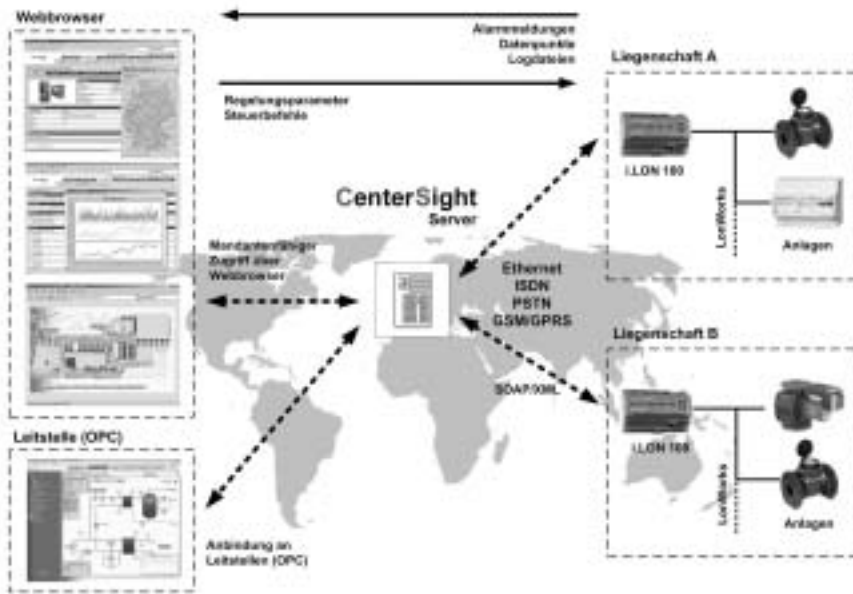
Webbrowser

Alarmmeldungen
Datenpunkte
Logdateien

Liegenschaft A

Regelungsparameter
Steuerbefehle

i.LON 100

LonWorks

CenterSight
Server

Anlagen

Mandantenfähiger
Zugriff über
Webbrowser

Ethernet
ISDN
PSTN
GSM/GPRS

Liegenschaft B

SOAP/XML

i.LON 100

Leitstelle (OPC)

LonWorks

Anlagen

Anbindung an
Leitstellen (OPC)